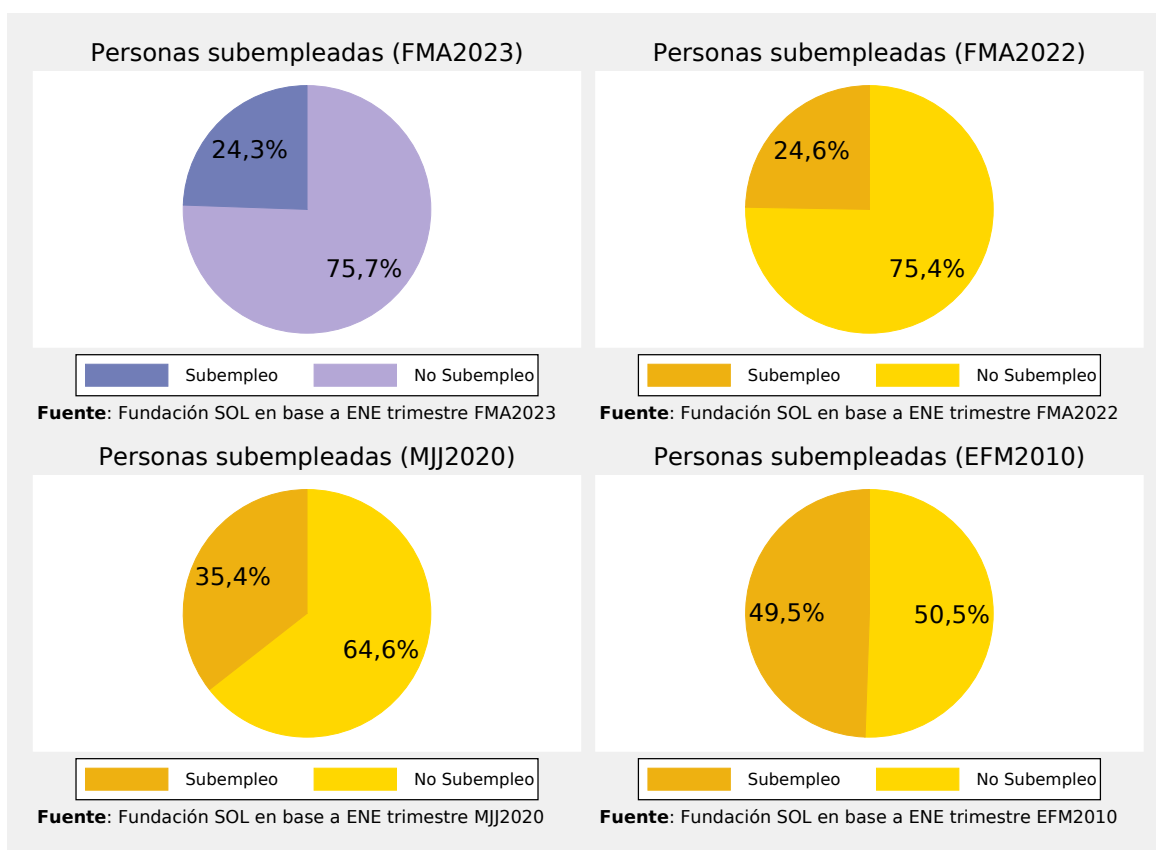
Personas subempleadas (FMA2023)

24,3%

75,7%

Subempleo | No Subempleo

**Fuente**: Fundación SOL en base a ENE trimestre FMA2023

Personas subempleadas (FMA2022)

24,6%

75,4%

Subempleo | No Subempleo

**Fuente**: Fundación SOL en base a ENE trimestre FMA2022

Personas subempleadas (MJJ2020)

35,4%

64,6%

Subempleo | No Subempleo

**Fuente**: Fundación SOL en base a ENE trimestre MJJ2020

Personas subempleadas (EFM2010)

49,5%

50,5%

Subempleo | No Subempleo

**Fuente**: Fundación SOL en base a ENE trimestre EFM2010